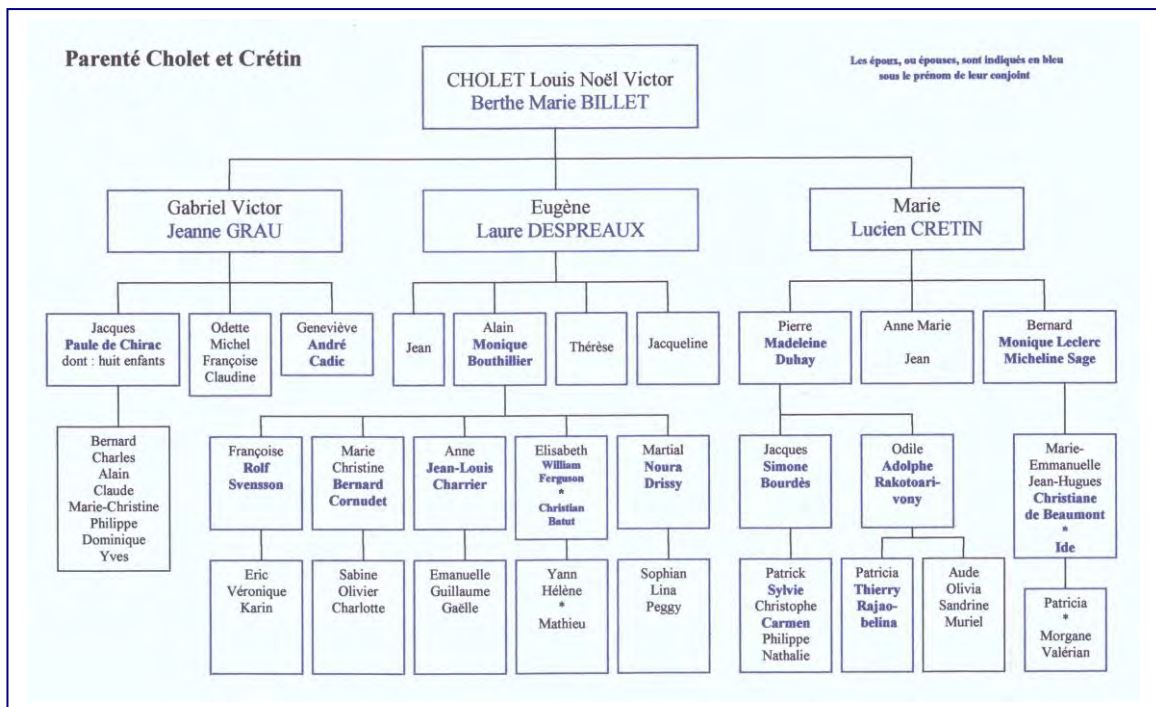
Parenté Cholet et Crétin

Les époux, ou épouses, sont indiqués en bleu sous le prénom de leur conjoint

CHOLET Louis Noël Victor
Berthe Marie BILLET

Gabriel Victor
Jeanne GRAU

Eugène
Laure DESPREAUX

Marie
Lucien CRETIN

Jacques
Paule de Chirac
dont : huit enfants

Odette
Michel
Françoise
Claudine

Geneviève
André Cadic

Jean

Alain
Monique Bouthillier

Thérèse

Jacqueline

Pierre
Madeleine Duhay

Anne Marie
Jean

Bernard
Monique Leclerc
Micheline Sage

Bernard
Charles
Alain
Claude
Marie-Christine
Philippe
Dominique
Yves

Françoise
Rolf Svensson

Marie Christine
Bernard Cornudet

Anne
Jean-Louis Charrier

Elisabeth
William Ferguson
*
Christian Batut

Martial
Noura Drissy

Jacques
Simone Bourdès

Odile
Adolphe Rakotoarivony

Marie-Emmanuelle
Jean-Hugues
Christiane de Beaumont
*
Ide

Eric
Véronique
Karin

Sabine
Olivier
Charlotte

Emanuelle
Guillaume
Gaëlle

Yann
Hélène
*
Mathieu

Sophian
Lina
Peggy

Patrick
Sylvie
Christophe
Carmen
Philippe
Nathalie

Patricia
Thierry Rajaobelina

Aude
Olivia
Sandrine
Muriel

Patricia
*
Morgane
Valérian